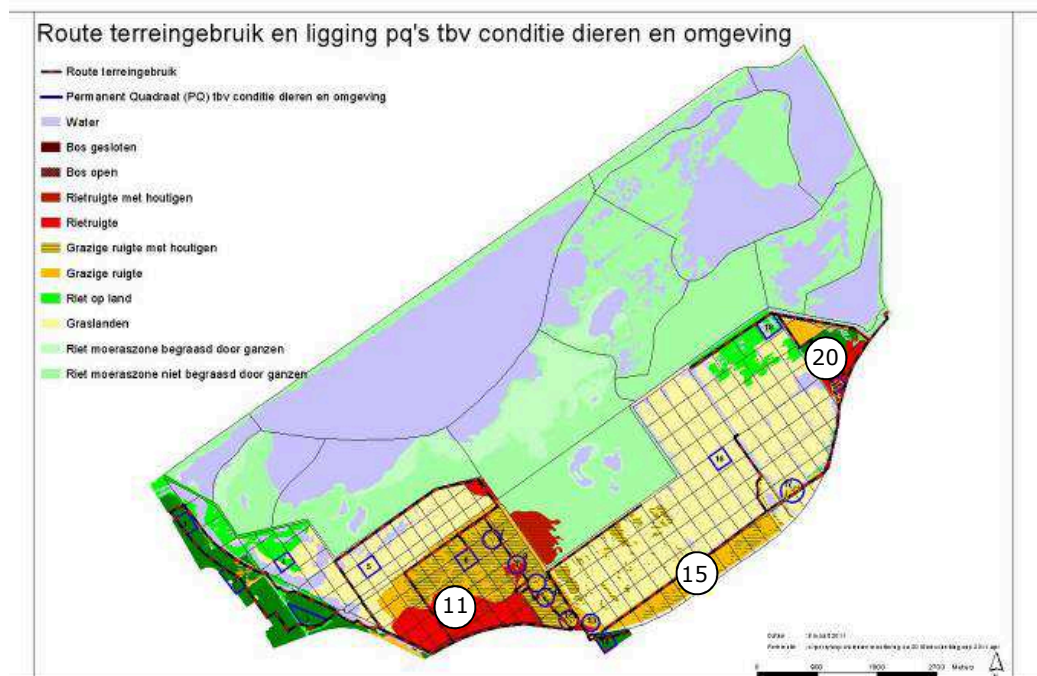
Route terreingebruik en ligging pq's tbv conditie dieren en omgeving

Route terreingebruik
Permanent Quadraat (PQ) tbv conditie dieren en omgeving
Water
Bos gesloten
Bos open
Rietruigte met houtigen
Rietruigte
Grazige ruigte met houtigen
Grazige ruigte
Riet op land
Graslanden
Riet moeraszone begraasd door ganzen
Riet moeraszone niet begraasd door ganzen

20
11
15

Datum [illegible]
Bestandsnaam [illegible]

0 900 1800 2700 Meters